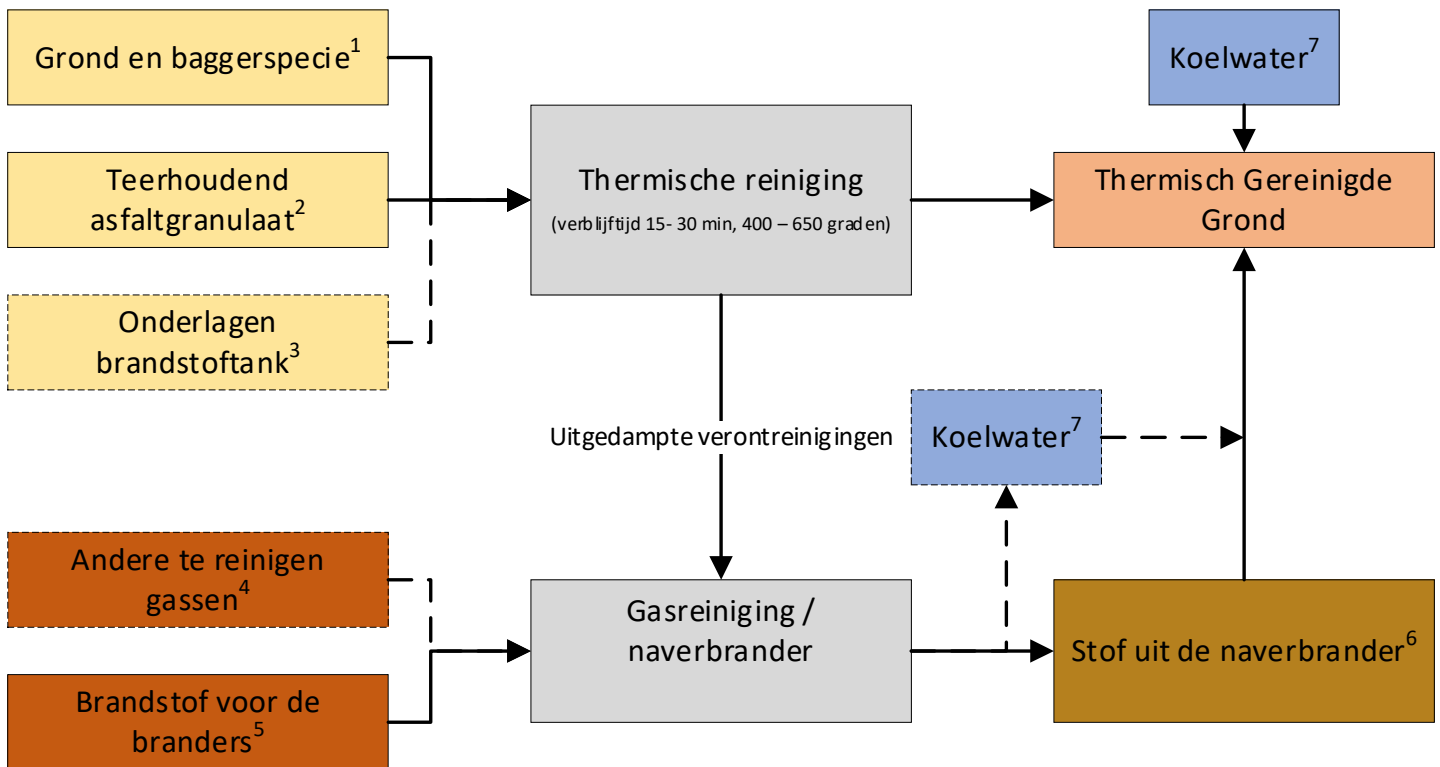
Grond en baggerspecie$^1$

Teerhoudend asfaltgranulaat$^2$

Onderlagen brandstoftank$^3$

Thermische reiniging
(verblijftijd 15- 30 min, 400 – 650 graden)

Koelwater$^7$

Thermisch Gereinigde Grond

Uitgedampte verontreinigingen

Koelwater$^7$

Andere te reinigen gassen$^4$

Brandstof voor de branders$^5$

Gasreiniging / naverbrander

Stof uit de naverbrander$^6$